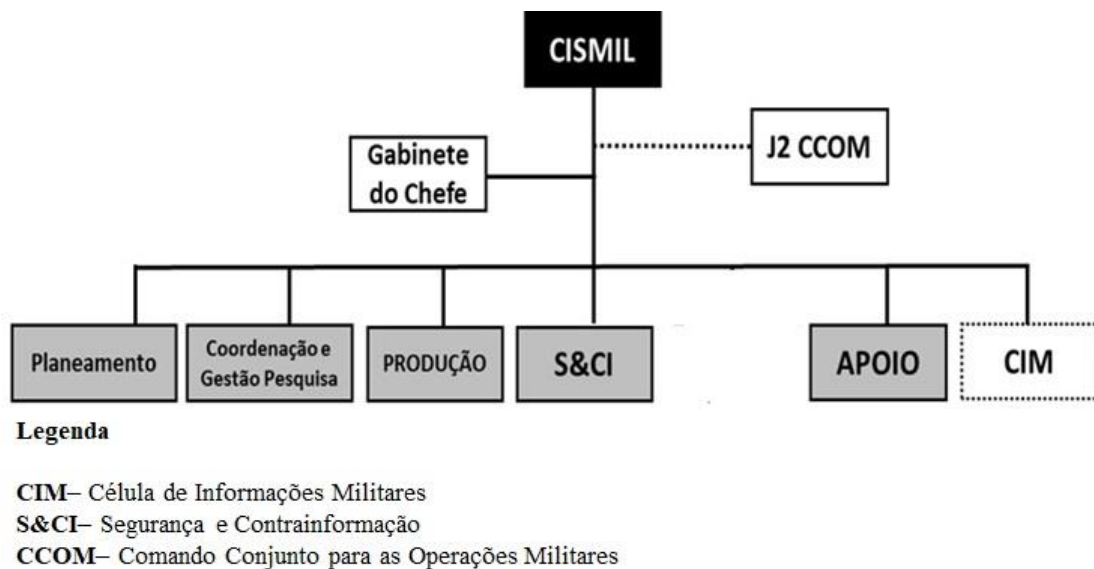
CISMIL

Gabinete do Chefe

J2 CCOM

Planeamento

Coordenação e Gestão Pesquisa

PRODUÇÃO

S&CI

APOIO

CIM

Legenda

CIM– Célula de Informações Militares
S&CI– Segurança e Contrainformação
CCOM– Comando Conjunto para as Operações Militares